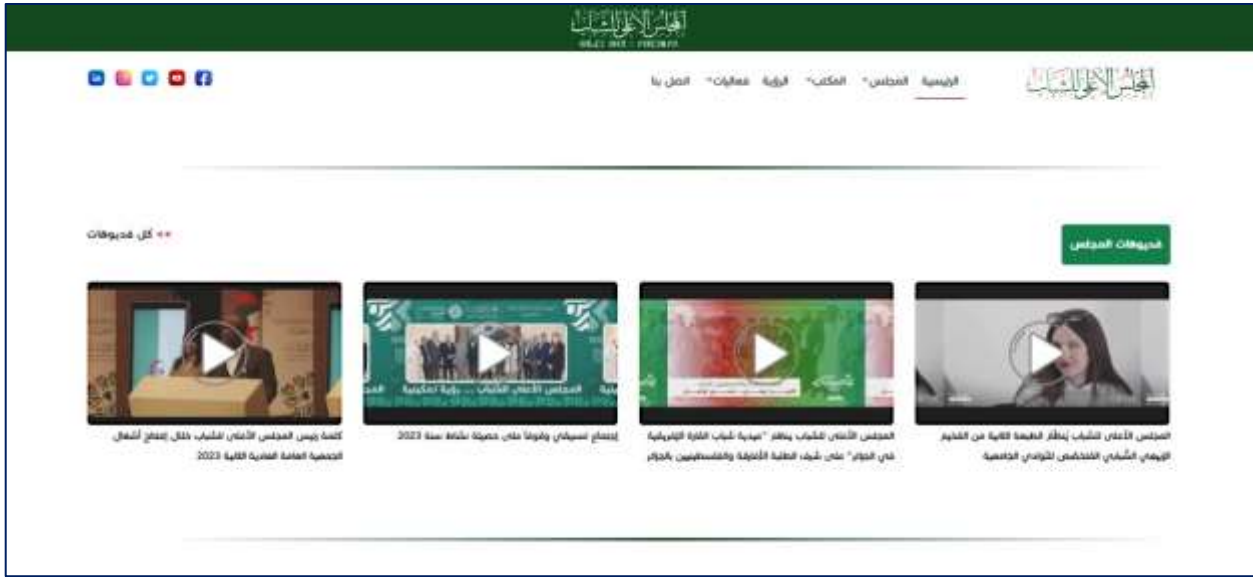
المجلس الأعلى للشباب

المجلس الأعلى للشباب

الرئيسية المجلس˅ المكتب˅ الرؤية فعاليات˅ اتصل بنا

فديوهات المجلس

كل فديوهات

المجلس الأعلى للشباب يُطلق الطبعة الثانية من الفضاء الجهوي الشباني المتخصص للنوادي الجامعية

المجلس الأعلى للشباب ينظم "هدية شباب القارة الإفريقية في الجزائر" على شرف الطلبة الأفارقة والفلسطينيين بالجزائر

إجتماع تنسيقي وقوفاً على حصيلة نشاط سنة 2023

كلمة رئيس المجلس الأعلى للشباب خلال إفتتاح أشغال الجمعية العامة العادية الثانية 2023